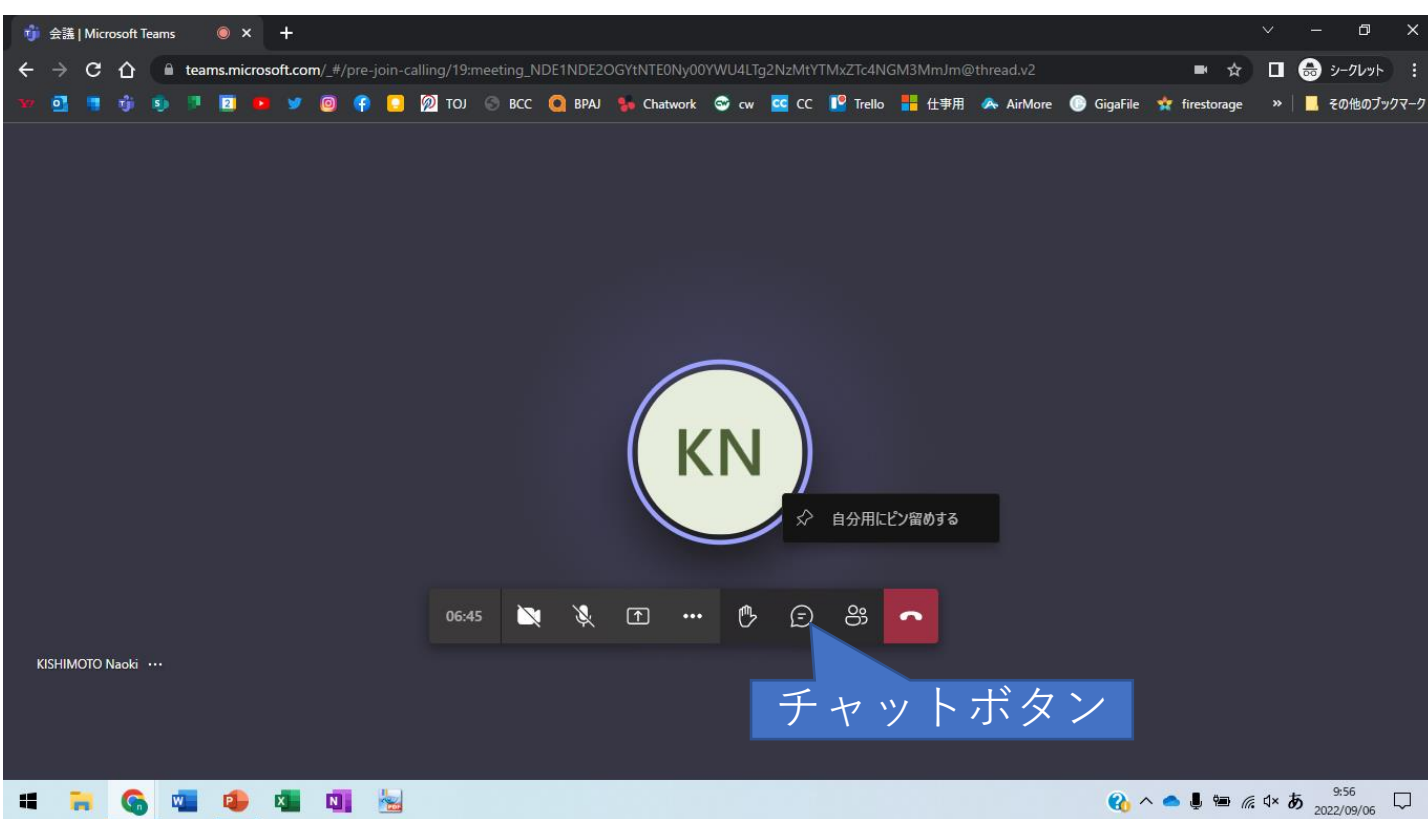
会議 | Microsoft Teams ×
+

teams.microsoft.com/_#/pre-join-calling/19:meeting_NDE1NDE2OGYtNTE0Ny00YWU4LTg2NzMtYTMxZTc4NGM3MmJm@thread.v2

シークレット

TOJ BCC BPAJ Chatwork cw CC Trello 仕事用 AirMore GigaFile firestorage » その他のブックマーク

KN

自分用にピン留めする

06:45

KISHIMOTO Naoki ···

チャットボタン

9:56
2022/09/06